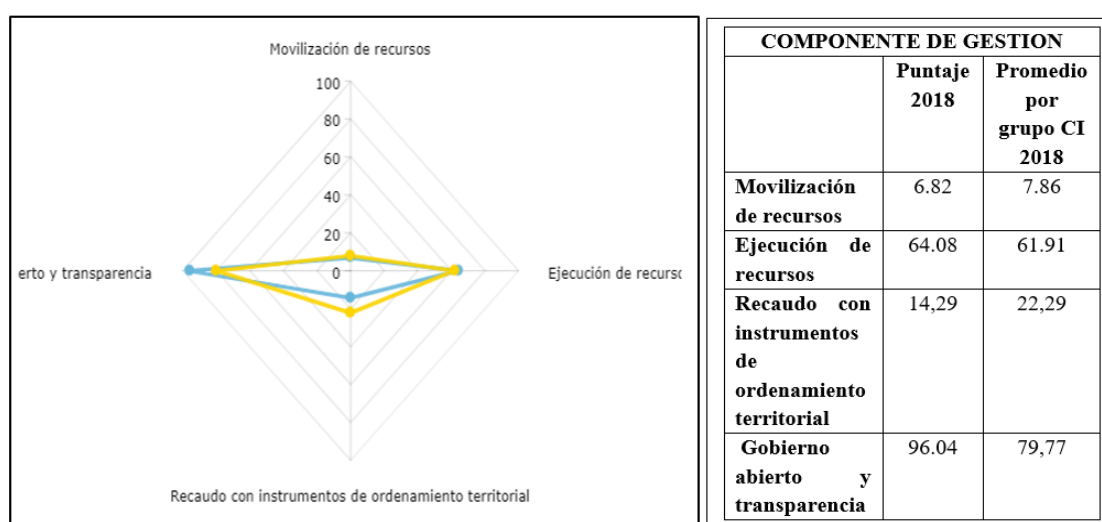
Movilización de recursos

100
80
60
40
20
0

erto y transparencia

Ejecución de recurso

Recaudo con instrumentos de ordenamiento territorial

| COMPONENTE DE GESTION | | |
|---|---|---|
| | Puntaje 2018 | Promedio por grupo CI 2018 |
| Movilización de recursos | 6.82 | 7.86 |
| Ejecución de recursos | 64.08 | 61.91 |
| Recaudo con instrumentos de ordenamiento territorial | 14,29 | 22,29 |
| Gobierno abierto y transparencia | 96.04 | 79,77 |